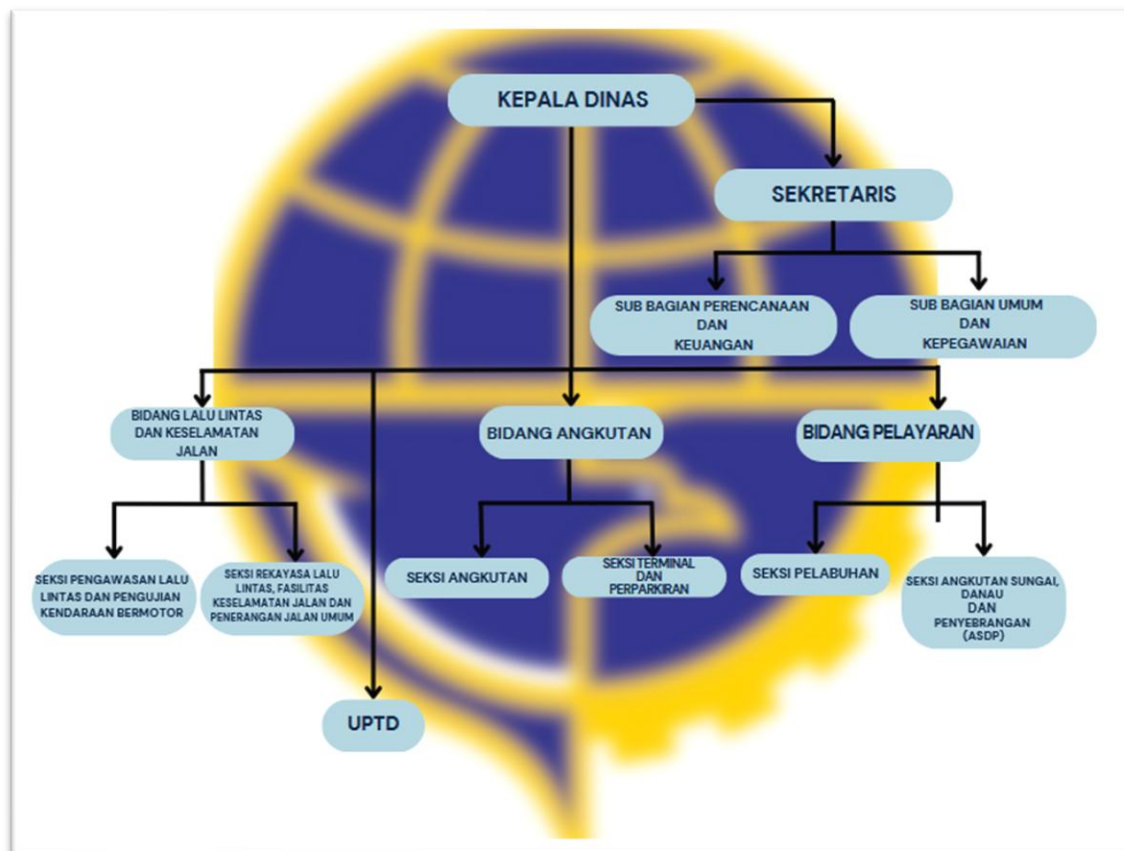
KEPALA DINAS

SEKRETARIS

SUB BAGIAN PERENCANAAN DAN KEUANGAN

SUB BAGIAN UMUM DAN KEPEGAWAIAN

BIDANG LALU LINTAS DAN KESELAMATAN JALAN

BIDANG ANGKUTAN

BIDANG PELAYARAN

SEKSI PENGAWASAN LALU LINTAS DAN PENGUJIAN KENDARAAN BERMOTOR

SEKSI REKAYASA LALU LINTAS, FASILITAS KESELAMATAN JALAN DAN PENERANGAN JALAN UMUM

SEKSI ANGKUTAN

SEKSI TERMINAL DAN PERPARKIRAN

SEKSI PELABUHAN

SEKSI ANGKUTAN SUNGAI, DANAU DAN PENYEBRANGAN (ASDP)

UPTD